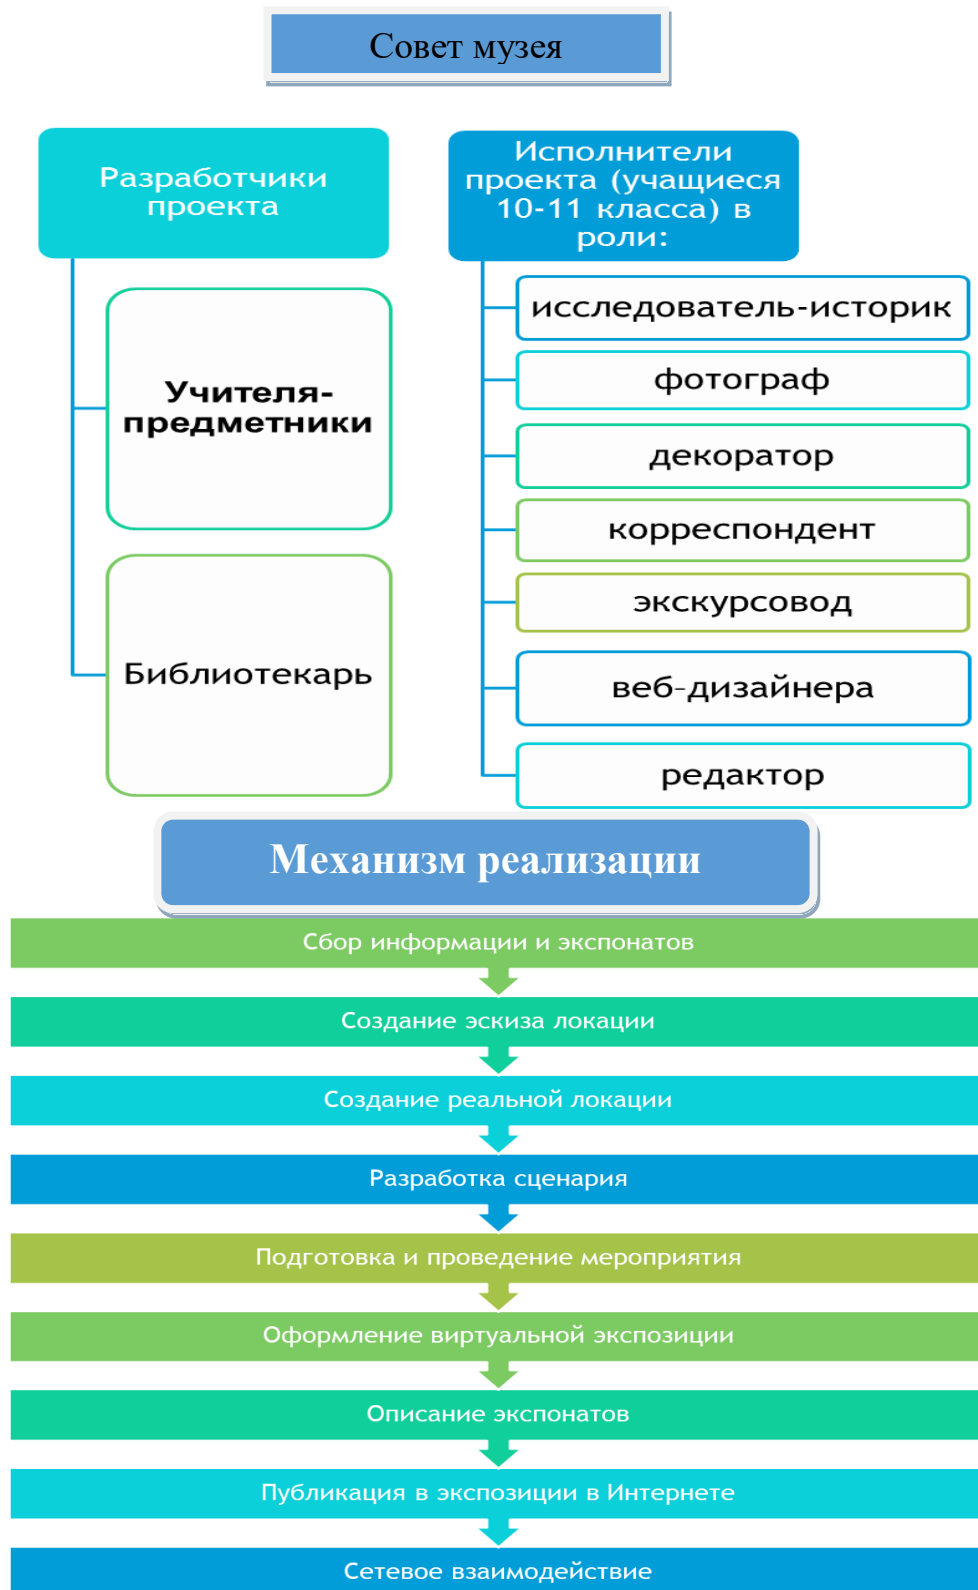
Совет музея

Разработчики проекта

Учителя-предметники

Библиотекарь

Исполнители проекта (учащиеся 10-11 класса) в роли:

исследователь-историк

фотограф

декоратор

корреспондент

экскурсовод

веб-дизайнера

редактор

Механизм реализации

Сбор информации и экспонатов

Создание эскиза локации

Создание реальной локации

Разработка сценария

Подготовка и проведение мероприятия

Оформление виртуальной экспозиции

Описание экспонатов

Публикация в экспозиции в Интернете

Сетевое взаимодействие